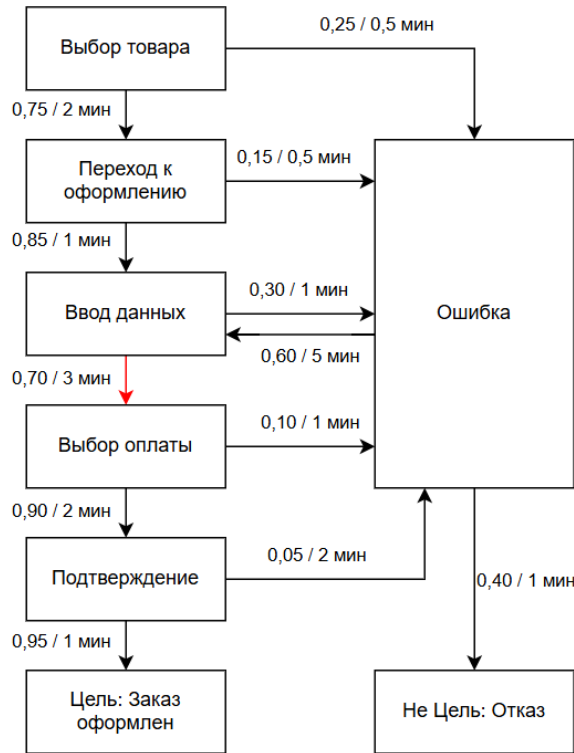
Выбор товара

0,25 / 0,5 мин

0,75 / 2 мин

Переход к оформлению

0,15 / 0,5 мин

0,85 / 1 мин

Ввод данных

0,30 / 1 мин

Ошибка

0,60 / 5 мин

0,70 / 3 мин

Выбор оплаты

0,10 / 1 мин

0,90 / 2 мин

Подтверждение

0,05 / 2 мин

0,40 / 1 мин

0,95 / 1 мин

Цель: Заказ оформлен

Не Цель: Отказ